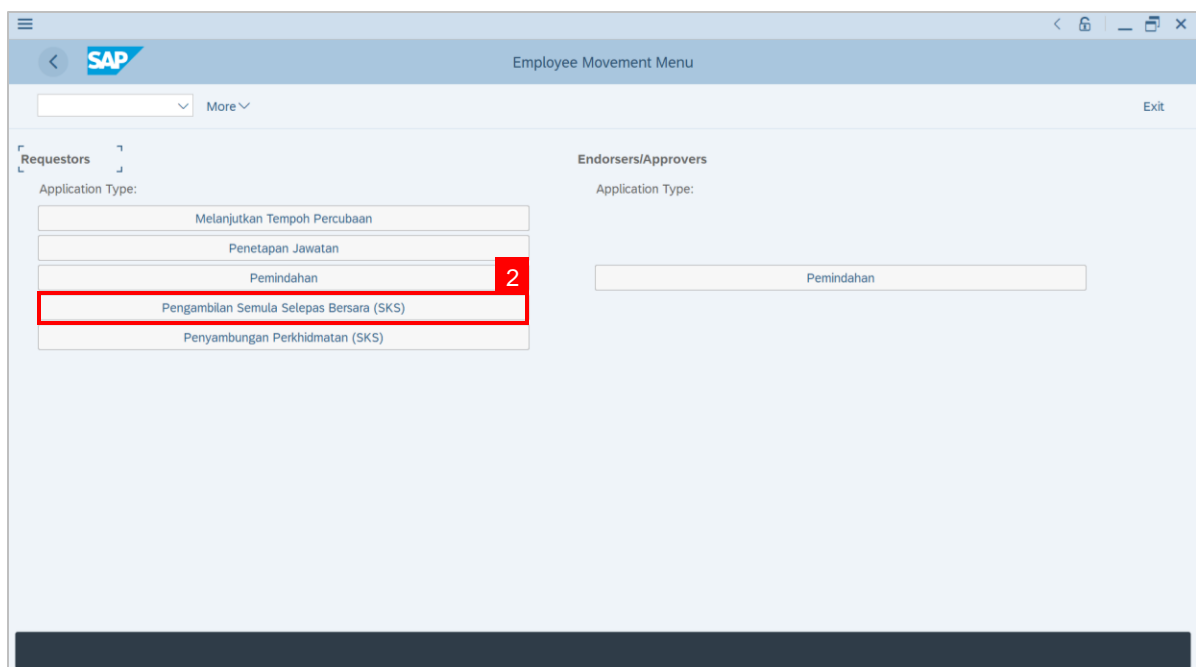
SAP

Employee Movement Menu

More

Exit

Requestors

Application Type:

Melanjutkan Tempoh Percubaan

Penetapan Jawatan

Pemindahan

2

Pengambilan Semula Selepas Bersara (SKS)

Penyambungan Perkhidmatan (SKS)

Endorsers/Approvers

Application Type:

Pemindahan